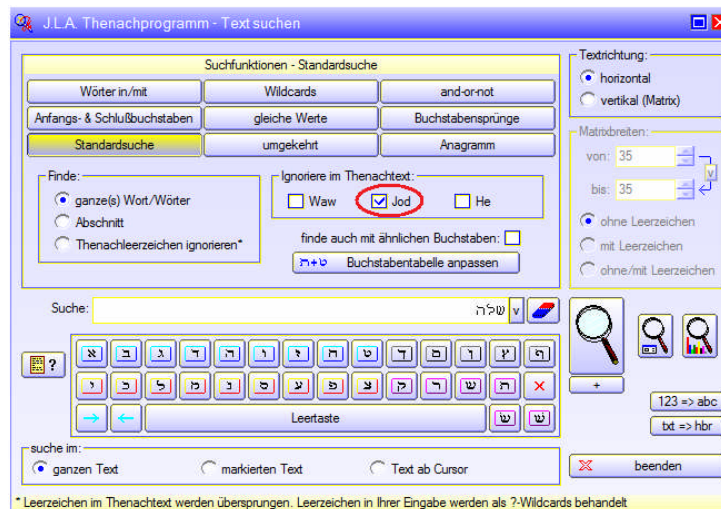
J.L.A. Thenachprogramm - Text suchen

Suchfunktionen - Standardsuche

Wörter in/mit | Wildcards | and-or-not
Anfangs- & Schlußbuchstaben | gleiche Werte | Buchstabensprünge
Standardsuche | umgekehrt | Anagramm

Finde:
ganze(s) Wort/Wörter
Abschnitt
Thenachleerzeichen ignorieren*

Ignoriere im Thenachtext:
Waw
Jod
He

finde auch mit ähnlichen Buchstaben:
ה+ט Buchstabentabelle anpassen

Textrichtung:
horizontal
vertikal (Matrix)

Matrixbreiten:
von: 35
bis: 35
v

ohne Leerzeichen
mit Leerzeichen
ohne/mit Leerzeichen

Suche: שלה v

?

א ב ג ד ה ו ז ח ט ך כ ן ע ף
י ל כ מ נ ס ע פ צ ק ר ש ת ×
→ ← Leertaste ש ש

+
123 => abc
txt => hbr

suche im:
ganzen Text
markierten Text
Text ab Cursor

beenden

* Leerzeichen im Thenachtext werden übersprungen. Leerzeichen in Ihrer Eingabe werden als ?-Wildcards behandelt